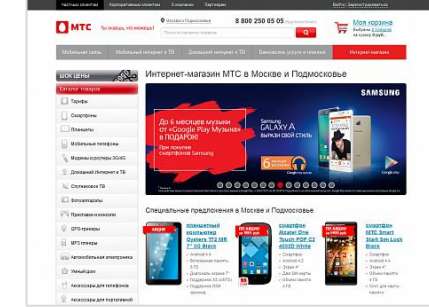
Частным клиентам Корпоративным клиентам О компании Партнерам

Ты знаешь, что можешь!

МТС

Москва и Подмосковье

8 800 250 05 05

Моя корзина

Мобильная связь Мобильный интернет и ТВ Домашний интернет и ТВ Банковские услуги и платежи Интернет-магазин

Интернет-магазин МТС в Москве и Подмосковье

ШОК ЦЕНЫ

Каталог товаров

Тарифы

Смартфоны

Планшеты

Мобильные телефоны

Модемы и роутеры 3G/4G

Домашний Интернет и ТВ

Спутниковое ТВ

Фотоаппараты

Приставки и консоли

GPS-приемники

MP3-плееры

Автомобильная электроника

Умный дом

Аксессуары для телефонов

Аксессуары для портативной

До 6 месяцев музыки от «Google Play Музыка» в ПОДАРОК!

При покупке смартфонов Samsung

Samsung GALAXY A

SAMSUNG

Специальные предложения в Москве и Подмосковье

АКЦИЯ

АКЦИЯ

АКЦИЯ

АКЦИЯ

планшетный компьютер

смартфон Alcatel One Touch POP C2

смартфон МТС Smart Start